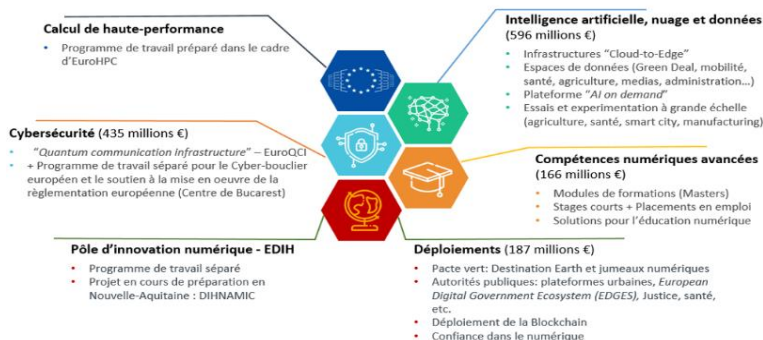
Calcul de haute-performance
• Programme de travail préparé dans le cadre d'EuroHPC

Intelligence artificielle, nuage et données (596 millions €)
• Infrastructures "Cloud-to-Edge"
• Espaces de données (Green Deal, mobilité, santé, agriculture, medias, administration…)
• Plateforme "AI on demand"
• Essais et experimentation à grande échelle (agriculture, santé, smart city, manufacturing)

Cybersécurité (435 millions €)
• "Quantum communication infrastructure" – EuroQCI
• + Programme de travail séparé pour le Cyber-bouclier européen et le soutien à la mise en oeuvre de la règlementation européenne (Centre de Bucarest)

Compétences numériques avancées (166 millions €)
• Modules de formations (Masters)
• Stages courts + Placements en emploi
• Solutions pour l'éducation numérique

Pôle d'innovation numérique - EDIH
• Programme de travail séparé
• Projet en cours de préparation en Nouvelle-Aquitaine : DIHNAMIC

Déploiements (187 millions €)
• Pacte vert: Destination Earth et jumeaux numériques
• Autorités publiques: plateformes urbaines, European Digital Government Ecosystem (EDGES), Justice, santé, etc.
• Déploiement de la Blockchain
• Confiance dans le numérique